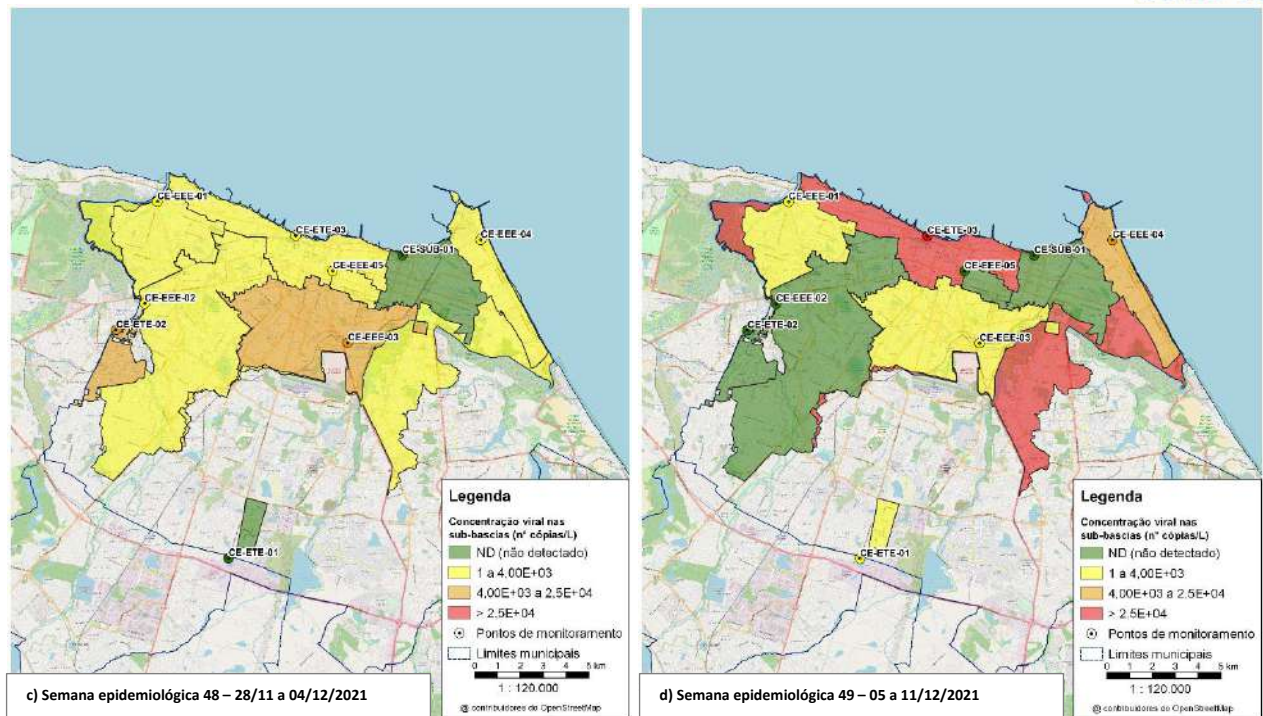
CE-EEE-01
CE-ETE-03
CE-EEE-04
CE-SUB-01
CE-EEE-05
CE-EEE-02
CE-ETE-02
CE-EEE-03
CE-ETE-01

Legenda
Concentração viral nas sub-bascias (nº cópias/L)
ND (não detectado)
1 a 4,00E+03
4,00E+03 a 2,5E+04
> 2,5E+04
Pontos de monitoramento
Limites municipais
0 1 2 3 4 5 km
1 : 120.000
© contribuidores do OpenStreetMap

c) Semana epidemiológica 48 – 28/11 a 04/12/2021

CE-EEE-01
CE-ETE-03
CE-EEE-04
CE-SUB-01
CE-EEE-05
CE-EEE-02
CE-ETE-02
CE-EEE-03
CE-ETE-01

Legenda
Concentração viral nas sub-bascias (nº cópias/L)
ND (não detectado)
1 a 4,00E+03
4,00E+03 a 2,5E+04
> 2,5E+04
Pontos de monitoramento
Limites municipais
0 1 2 3 4 5 km
1 : 120.000
© contribuidores do OpenStreetMap

d) Semana epidemiológica 49 – 05 a 11/12/2021